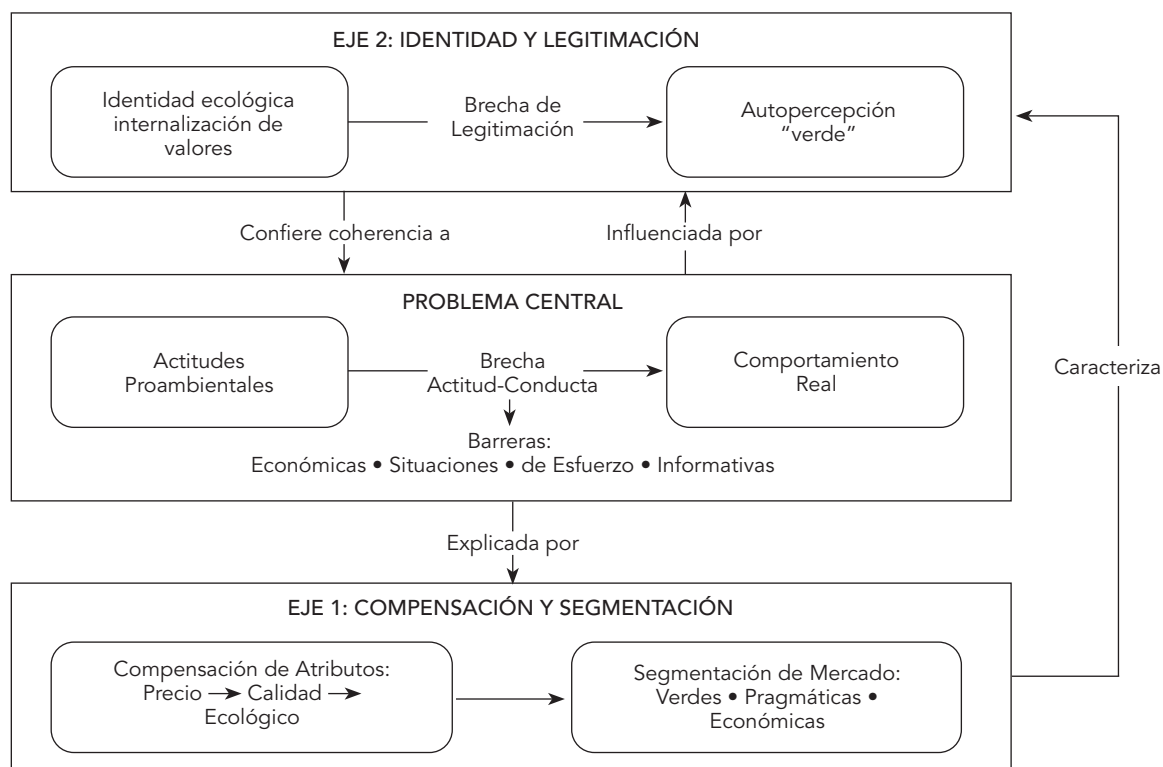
EJE 2: IDENTIDAD Y LEGITIMACIÓN

Identidad ecológica internalización de valores

Brecha de Legitimación

Autopercepción "verde"

Confiere coherencia a

Influenciada por

PROBLEMA CENTRAL

Actitudes Proambientales

Brecha Actitud-Conducta

Comportamiento Real

Barreras:
Económicas • Situaciones • de Esfuerzo • Informativas

Caracteriza

Explicada por

EJE 1: COMPENSACIÓN Y SEGMENTACIÓN

Compensación de Atributos:
Precio → Calidad →
Ecológico

Segmentación de Mercado:
Verdes • Pragmáticas •
Económicas